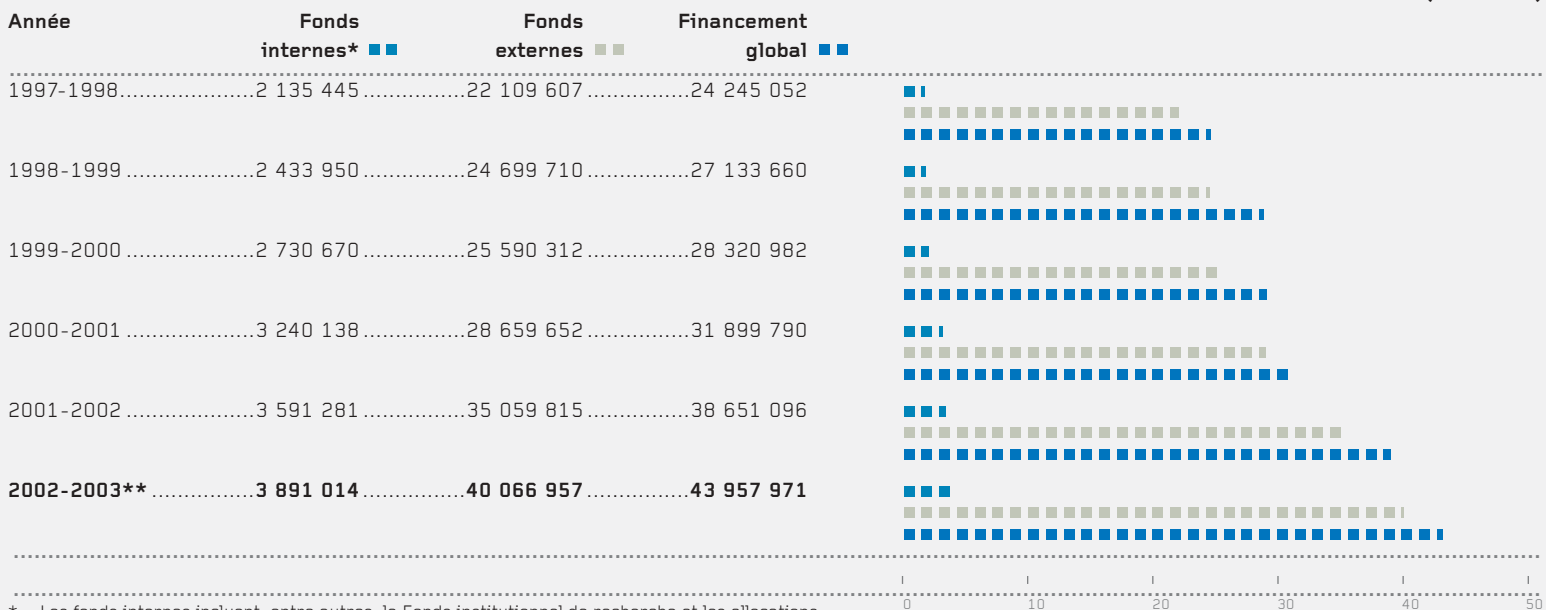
| Année | Fonds internes* | Fonds externes | Financement global |
|---|---|---|---|
| 1997-1998 | 2 135 445 | 22 109 607 | 24 245 052 |
| 1998-1999 | 2 433 950 | 24 699 710 | 27 133 660 |
| 1999-2000 | 2 730 670 | 25 590 312 | 28 320 982 |
| 2000-2001 | 3 240 138 | 28 659 652 | 31 899 790 |
| 2001-2002 | 3 591 281 | 35 059 815 | 38 651 096 |
| **2002-2003**** | **3 891 014** | **40 066 957** | **43 957 971** |

0 10 20 30 40 50

* Les fonds internes incluent, entre autres, le Fonds institutionnel de recherche et les allocations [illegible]